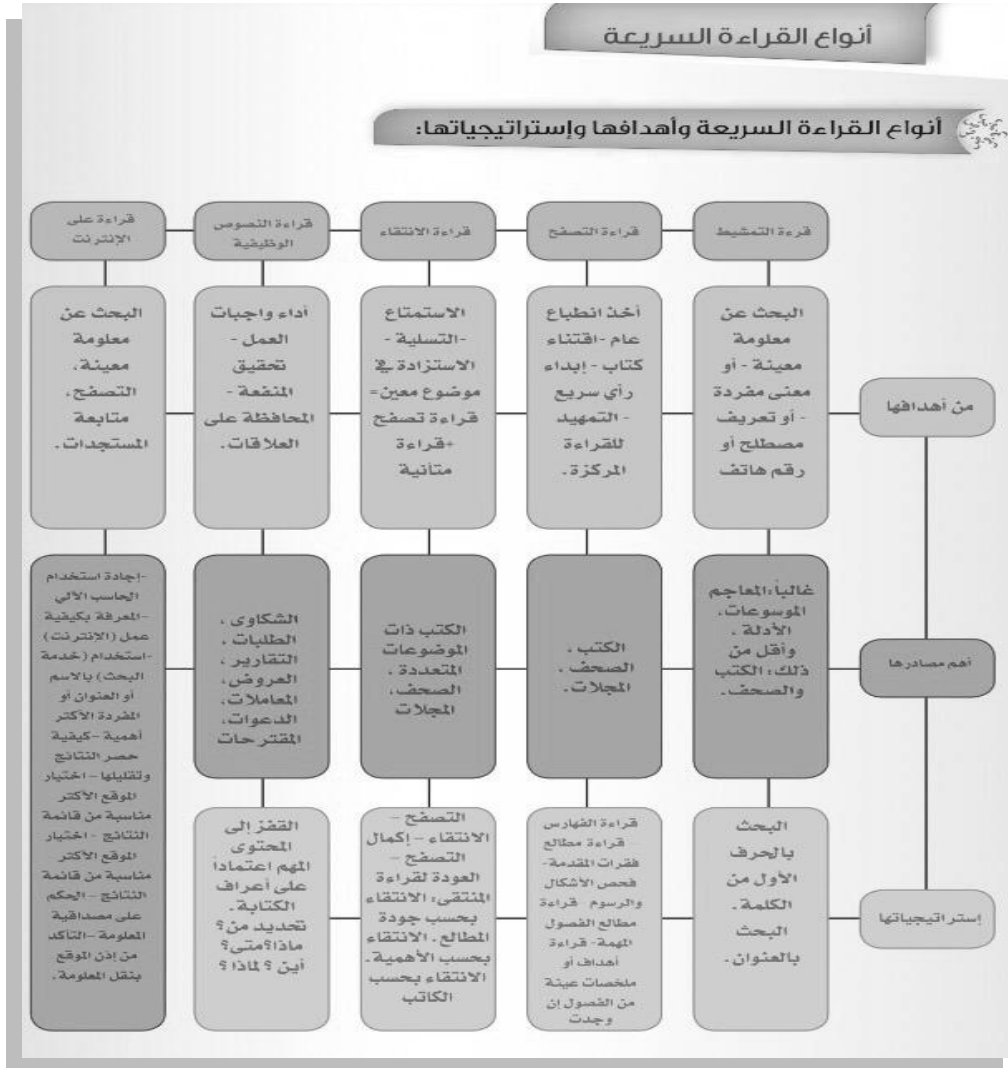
أنواع القراءة السريعة

أنواع القراءة السريعة وأهدافها وإستراتيجياتها:

| | قرءة التمشيط | قراءة التصفح | قراءة الانتقاء | قراءة النصوص الوظيفية | قراءة على الإنترنت |
|---|---|---|---|---|---|
| من أهدافها | البحث عن معلومة معينة - أو معنى مفردة - أو تعريف مصطلح أو رقم هاتف | أخذ انطباع عام -اقتناء كتاب - إبداء رأي سريع - التمهيد للقراءة المركزة. | الاستمتاع -التسلية - الاستزادة في موضوع معين= قراءة تصفح +قراءة متانية | أداء واجبات العمل - تحقيق المنفعة - المحافظة على العلاقات. | البحث عن معلومة معينة، التصفح، متابعة المستجدات. |
| أهم مصادرها | غالباً:المعاجم الموسوعات، الأدلة ، وأقل من ذلك: الكتب والصحف. | الكتب ، الصحف ، المجلات. | الكتب ذات الموضوعات المتعددة ، الصحف، المجلات | الشكاوى ، الطلبات ، التقارير ، العروض، المعاملات، الدعوات، المقترحات | -إجادة استخدام الحاسب الآلي -المعرفة بكيفية عمل (الانترنت) -استخدام (خدمة البحث) بالاسم أو العنوان أو المفردة الأكثر أهمية -كيفية حصر النتائج وتقليلها - اختيار الموقع الأكثر مناسبة من قائمة النتائج - اختيار الموقع الأكثر مناسبة من قائمة النتائج - الحكم على مصداقية المعلومة - التأكد من إذن الموقع بنقل المعلومة. |
| إستراتيجياتها | البحث بالحرف الأول من الكلمة. البحث بالعنوان. | قراءة الفهارس - قراءة مطالع فقرات المقدمة- فحص الأشكال والرسوم - قراءة مطالع الفصول المهمة- قراءة أهداف أو ملخصات عينة من الفصول إن وجدت | التصفح - الانتقاء - إكمال التصفح - العودة لقراءة المنتقى: الانتقاء بحسب جودة المطالع. الانتقاء بحسب الأهمية. الانتقاء بحسب الكاتب | القفز إلى المحتوى المهم اعتماداً على أعراف الكتابة. تحديد من؟ ماذا؟متى؟ أين ؟ لماذا ؟ | |